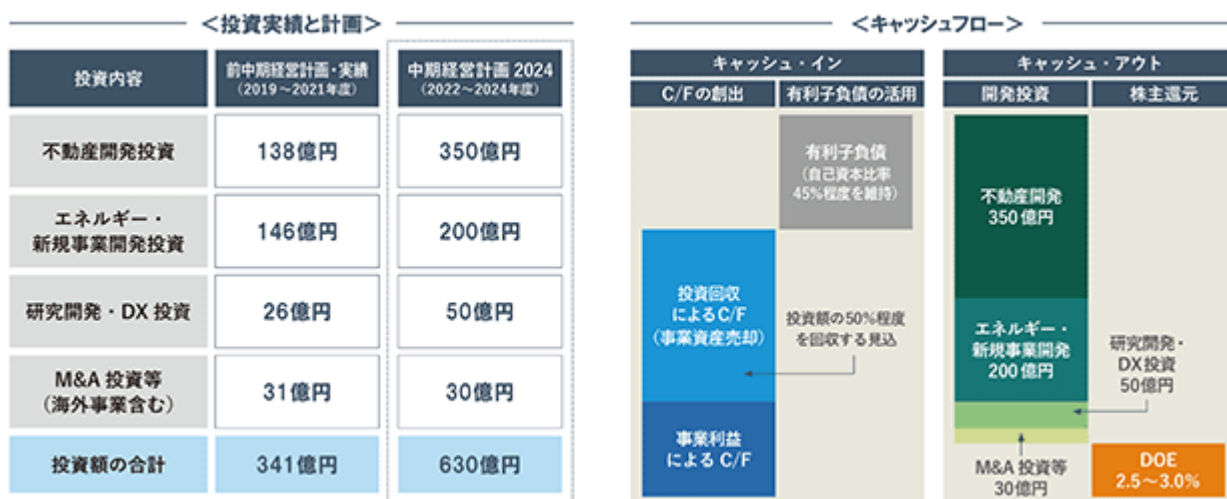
＜投資実績と計画＞

| 投資内容 | 前中期経営計画・実績（2019～2021年度） | 中期経営計画 2024（2022～2024年度） |
|---|---|---|
| 不動産開発投資 | 138億円 | 350億円 |
| エネルギー・新規事業開発投資 | 146億円 | 200億円 |
| 研究開発・DX 投資 | 26億円 | 50億円 |
| M&A 投資等（海外事業含む） | 31億円 | 30億円 |
| 投資額の合計 | 341億円 | 630億円 |

＜キャッシュフロー＞

キャッシュ・イン

C/Fの創出

有利子負債の活用

有利子負債（自己資本比率45%程度を維持）

投資回収によるC/F（事業資産売却）

投資額の50%程度を回収する見込

事業利益によるC/F

キャッシュ・アウト

開発投資

株主還元

不動産開発 350億円

エネルギー・新規事業開発 200億円

研究開発・DX投資 50億円

M&A 投資等 30億円

DOE 2.5～3.0%